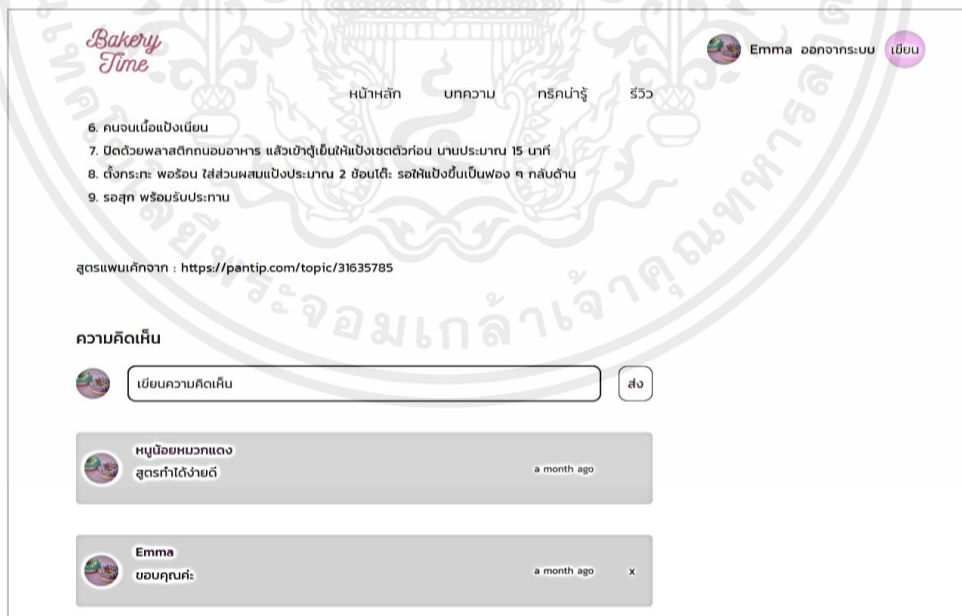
Bakery Time

Emma ออกจากระบบ เขียน

หน้าหลัก บทความ ทริกน่ารู้ รีวิว

6. คนจนเนื้อแป้งเนียน
7. ปิดด้วยพลาสติกถนอมอาหาร แล้วเข้าตู้เย็นให้แป้งเซตตัวก่อน นานประมาณ 15 นาที
8. ตั้งกระทะ พอร้อน ใส่ส่วนผสมแป้งประมาณ 2 ช้อนโต๊ะ รอให้แป้งขึ้นเป็นฟอง ๆ กลับด้าน
9. รอสุก พร้อมรับประทาน

สูตรแพนเค้กจาก : https://pantip.com/topic/31635785

ความคิดเห็น

เขียนความคิดเห็น

ส่ง

หนูน้อยหมวกแดง
สูตรทำได้ง่ายดี
a month ago

Emma
ขอบคุณค่ะ
a month ago
x